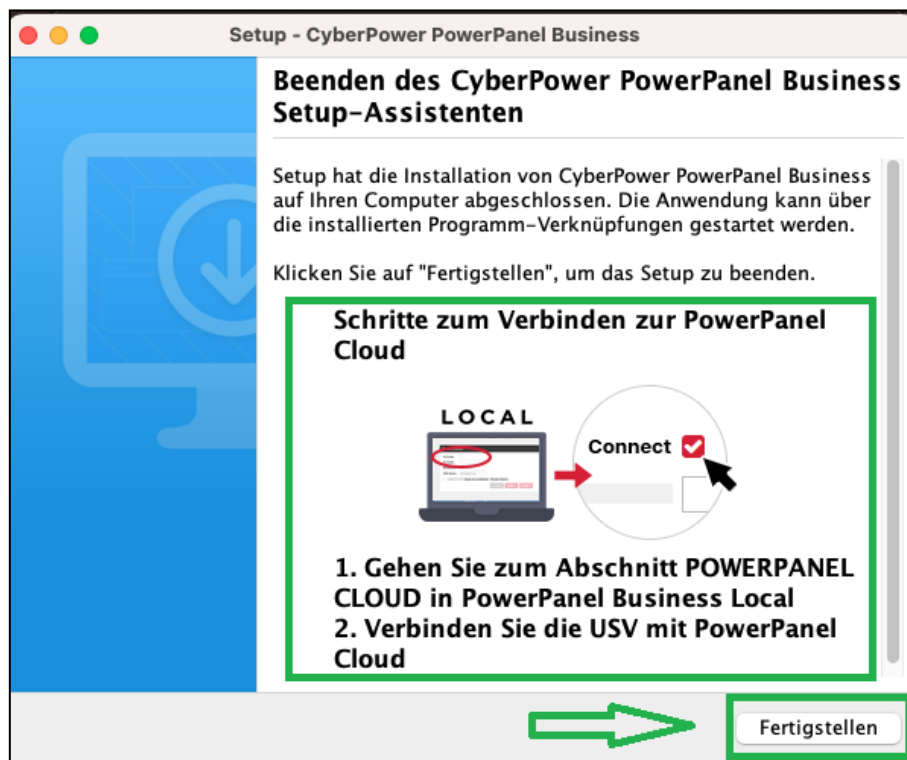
Setup - CyberPower PowerPanel Business

Beenden des CyberPower PowerPanel Business Setup-Assistenten

Setup hat die Installation von CyberPower PowerPanel Business auf Ihren Computer abgeschlossen. Die Anwendung kann über die installierten Programm-Verknüpfungen gestartet werden.

Klicken Sie auf "Fertigstellen", um das Setup zu beenden.

Schritte zum Verbinden zur PowerPanel Cloud

LOCAL

Connect

1. Gehen Sie zum Abschnitt POWERPANEL CLOUD in PowerPanel Business Local
2. Verbinden Sie die USV mit PowerPanel Cloud

Fertigstellen